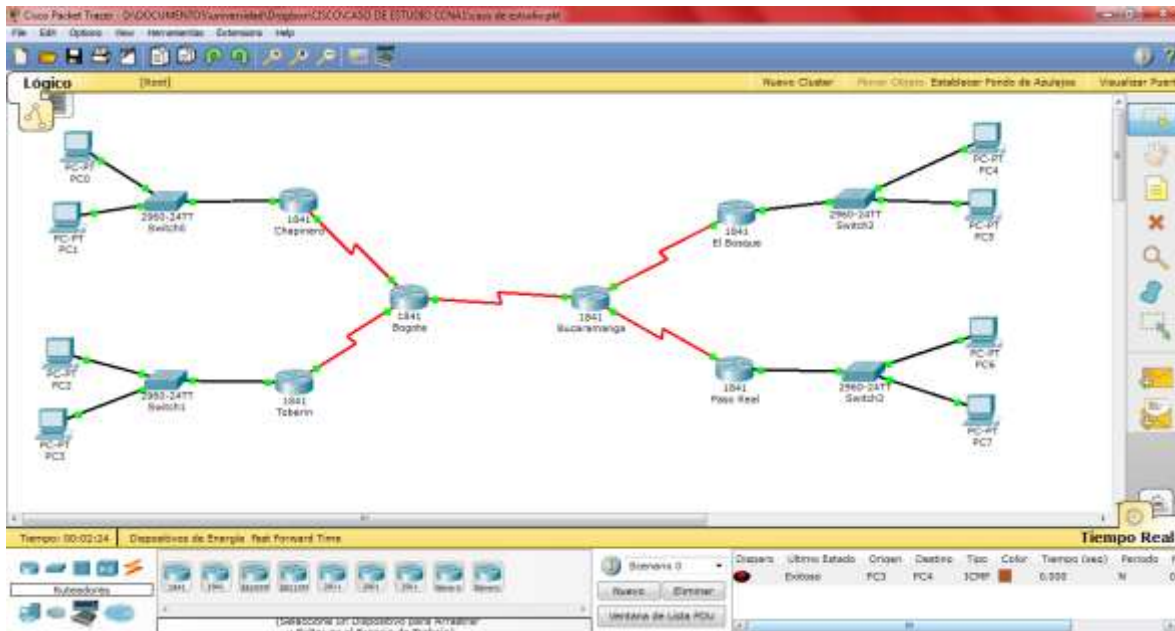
Cisco Packet Tracer - D:\DOCUMENTOS\universidad\Dropbox\CISCO\CASO DE ESTUDIO CCNA1\caso de estudio.pkt

File Edit Options View Herramientas Extensions Help

Lógico [Root] Nuevo Cluster Mover Objeto Establecer Fondo de Azulejos Visualizar Puerto

PC-PT PC0

PC-PT PC1

2960-24TT Switch0

1841 Chapinero

1841 Bogota

1841 Bucaramanga

1841 El Bosque

2960-24TT Switch2

PC-PT PC4

PC-PT PC5

PC-PT PC2

PC-PT PC3

2960-24TT Switch1

1841 Toberin

1841 Paso Real

2960-24TT Switch3

PC-PT PC6

PC-PT PC7

Tiempo: 00:02:24 Dispositivos de Energía Fast Forward Time

Tiempo Real

Ruteadores

1841 1941 2620XM 2621XM 2811 2901 2911 Genérico Genérico

(Seleccione un Dispositivo para Arrastrar y Soltar en el Espacio de Trabajo)

Scenario 0

Nuevo Eliminar

Ventana de Lista PDU

| Disparo | Último Estado | Origen | Destino | Tipo | Color | Tiempo (seg) | Periodo |
|---|---|---|---|---|---|---|---|
| | Exitoso | PC3 | PC4 | ICMP | | 0.000 | N |